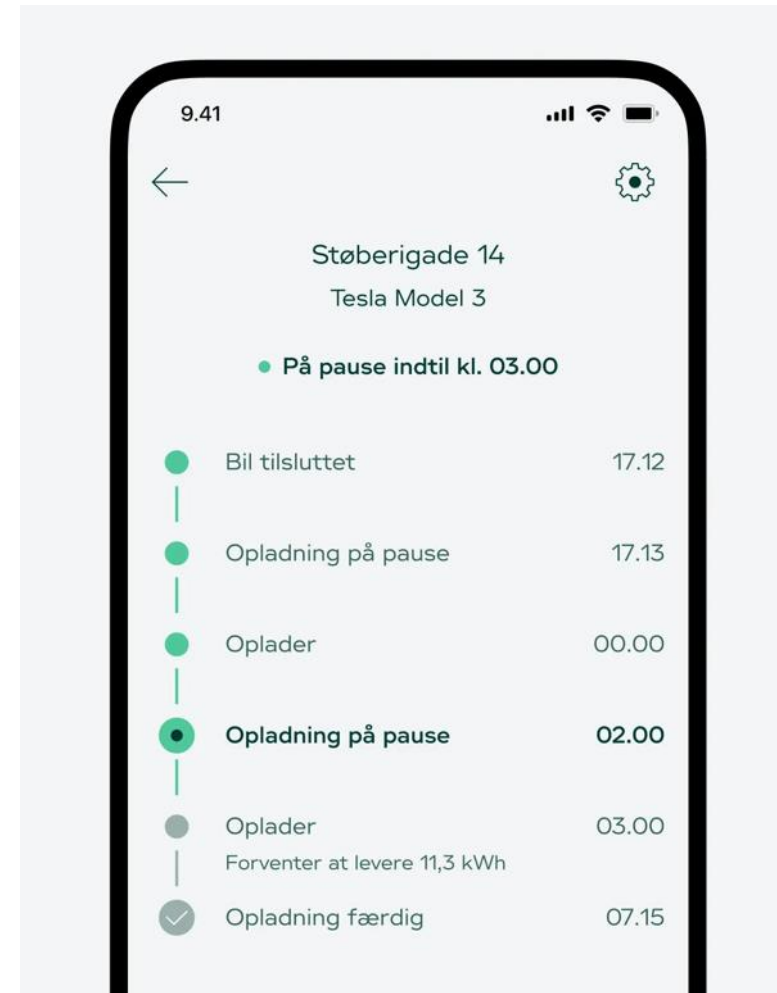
9.41

Støberigade 14

Tesla Model 3

På pause indtil kl. 03.00

Bil tilsluttet 17.12

Opladning på pause 17.13

Oplader 00.00

Opladning på pause 02.00

Oplader 03.00
Forventer at levere 11,3 kWh

Opladning færdig 07.15